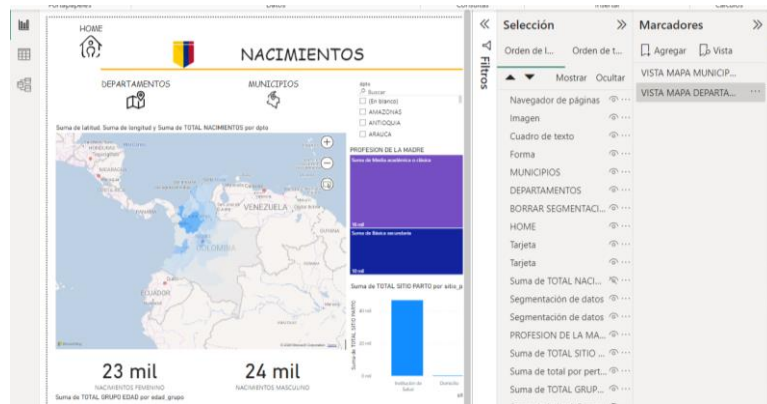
Portapapeles Datos Consultas Insertar Cálculos

HOME

NACIMIENTOS

DEPARTAMENTOS

MUNICIPIOS

dpto
Buscar
(En blanco)
AMAZONAS
ANTIOQUIA
ARAUCA

Suma de latitud, Suma de longitud y Suma de TOTAL NACIMIENTOS por dpto

VENEZUELA

COLOMBIA

ECUADOR

PROFESION DE LA MADRE
Suma de Media académica o clásica

Suma de Básica secundaria

Suma de TOTAL SITIO PARTO por sitio_p

23 mil
NACIMIENTOS FEMENINO

24 mil
NACIMIENTOS MASCULINO

Suma de TOTAL GRUPO EDAD por edad_grupo

Filtros

Selección
Orden de l... Orden de t...
Mostrar Ocultar
Navegador de páginas
Imagen
Cuadro de texto
Forma
MUNICIPIOS
DEPARTAMENTOS
BORRAR SEGMENTACI...
HOME
Tarjeta
Tarjeta
Suma de TOTAL NACI...
Segmentación de datos
Segmentación de datos
PROFESION DE LA MA...
Suma de TOTAL SITIO ...
Suma de total por pert...
Suma de TOTAL GRUP...

Marcadores
Agregar Vista
VISTA MAPA MUNICIP...
VISTA MAPA DEPARTA...